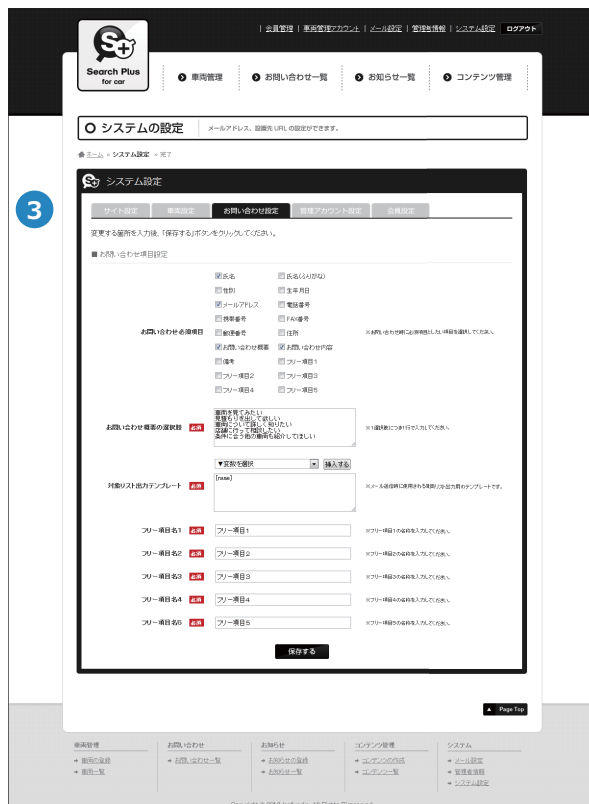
| 会員管理 | 車両管理アカウント | メール設定 | 管理者情報 | システム設定 | ログアウト

Search Plus for car

車両管理 お問い合わせ一覧 お知らせ一覧 コンテンツ管理

システムの設定 メールアドレス、設置先 URL の設定ができます。

ホーム » システム設定 » 完了

3

システム設定

サイト設定 | 車両設定 | お問い合わせ設定 | 管理アカウント設定 | 会員設定

変更する箇所を入力後、「保存する」ボタンをクリックしてください。

■ お問い合わせ項目設定

お問い合わせ必須項目

☑氏名 ☐氏名(ふりがな)
☐性別 ☐生年月日
☑メールアドレス ☐電話番号
☐携帯番号 ☐FAX番号
☐郵便番号 ☐住所
☑お問い合わせ概要 ☑お問い合わせ内容
☐備考 ☐フリー項目1
☐フリー項目2 ☐フリー項目3
☐フリー項目4 ☐フリー項目5

※お問い合わせ時に必須項目とした項目を選択してください。

お問い合わせ概要の選択肢 必須
車両を見てみたい
見積もりを出して欲しい
車両について詳しく知りたい
店舗に行って相談したい
条件に合う他の車両も紹介してほしい

※1選択肢につき1行で入力してください。

対象リスト出力テンプレート 必須
▼変数を選択 挿入する
[name]

※メール送信時に使用される対象リスト出力用のテンプレートです。

フリー項目名1 必須 フリー項目1 ※フリー項目1の名称を入力してください。
フリー項目名2 必須 フリー項目2 ※フリー項目2の名称を入力してください。
フリー項目名3 必須 フリー項目3 ※フリー項目3の名称を入力してください。
フリー項目名4 必須 フリー項目4 ※フリー項目4の名称を入力してください。
フリー項目名5 必須 フリー項目5 ※フリー項目5の名称を入力してください。

保存する

Page Top

車両管理
車両の登録
車両一覧

お問い合わせ
お問い合わせ一覧

お知らせ
お知らせの登録
お知らせ一覧

コンテンツ管理
コンテンツの作成
コンテンツ一覧

システム
メール設定
管理者情報
システム設定

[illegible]